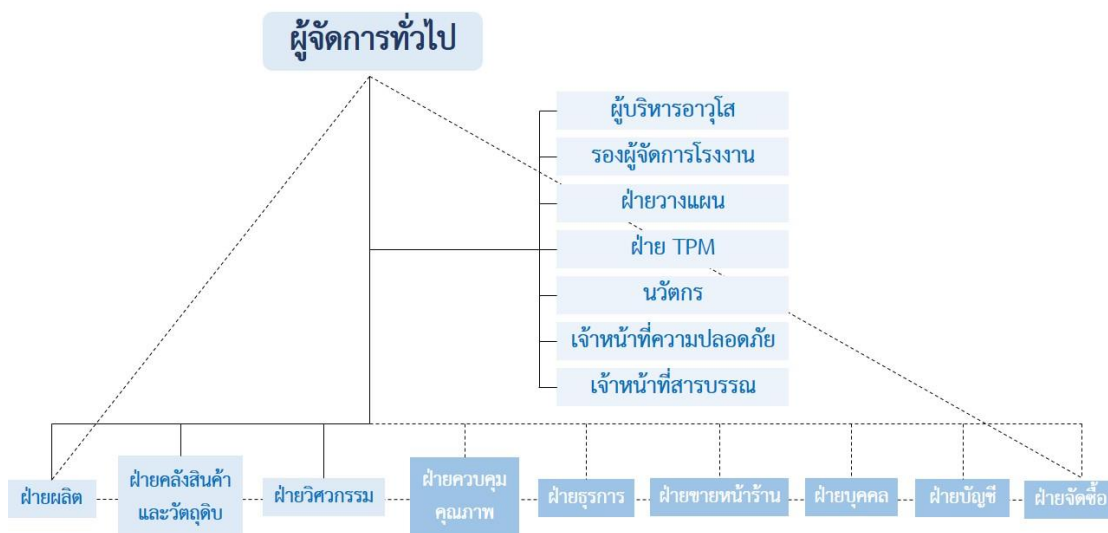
ผู้จัดการทั่วไป

ผู้บริหารอาวุโส
รองผู้จัดการโรงงาน
ฝ่ายวางแผน
ฝ่าย TPM
นวัตกร
เจ้าหน้าที่ความปลอดภัย
เจ้าหน้าที่สารบรรณ

ฝ่ายผลิต
ฝ่ายคลังสินค้าและวัตถุดิบ
ฝ่ายวิศวกรรม
ฝ่ายควบคุมคุณภาพ
ฝ่ายธุรการ
ฝ่ายขายหน้าร้าน
ฝ่ายบุคคล
ฝ่ายบัญชี
ฝ่ายจัดซื้อ